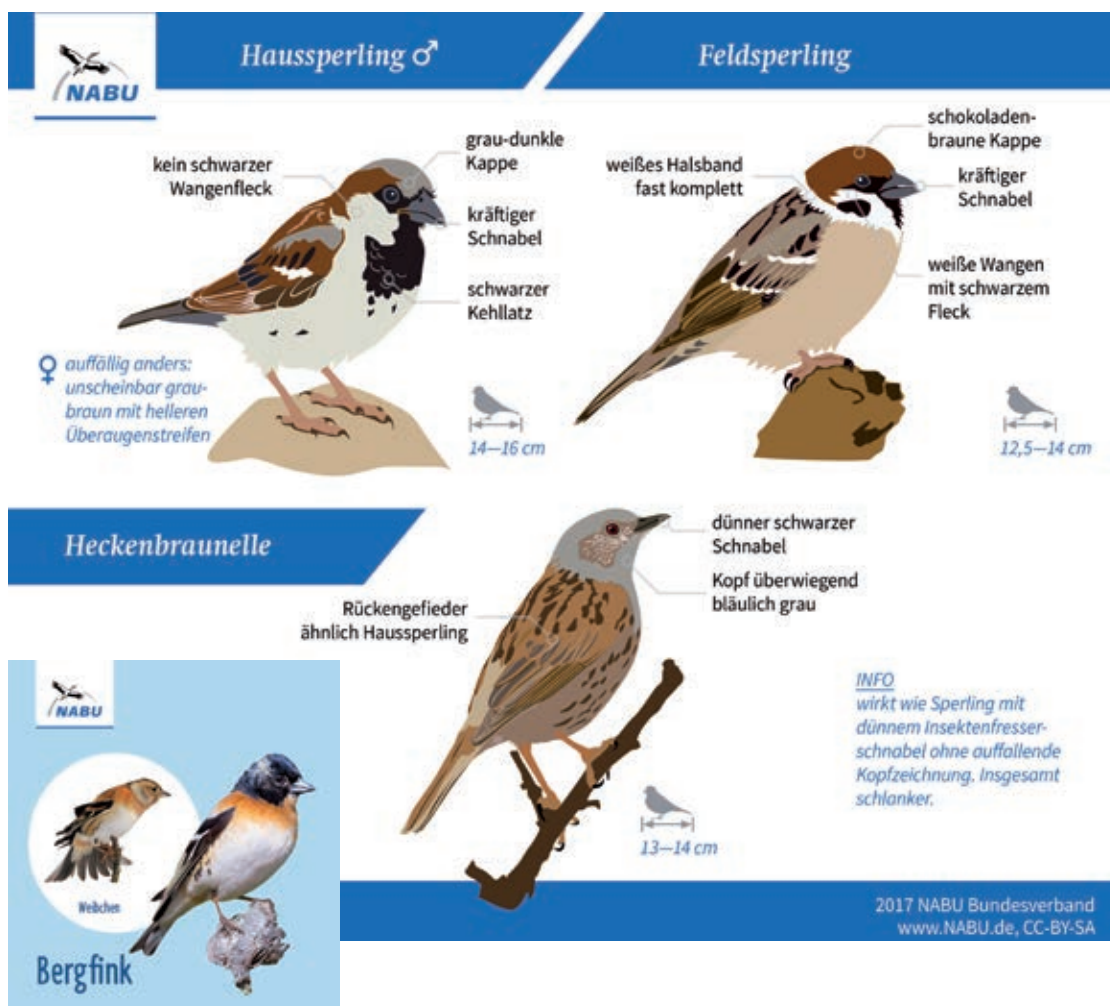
NABU

Haussperling ♂

Feldsperling

kein schwarzer Wangenfleck

grau-dunkle Kappe

kräftiger Schnabel

schwarzer Kehllatz

♀ auffällig anders: unscheinbar graubraun mit helleren Überaugenstreifen

14—16 cm

weißes Halsband fast komplett

schokoladenbraune Kappe

kräftiger Schnabel

weiße Wangen mit schwarzem Fleck

12,5—14 cm

Heckenbraunelle

Rückengefieder ähnlich Haussperling

dünner schwarzer Schnabel

Kopf überwiegend bläulich grau

INFO
wirkt wie Sperling mit dünnem Insektenfresserschnabel ohne auffallende Kopfzeichnung. Insgesamt schlanker.

13—14 cm

2017 NABU Bundesverband
www.NABU.de, CC-BY-SA

NABU

Weibchen

Bergfink